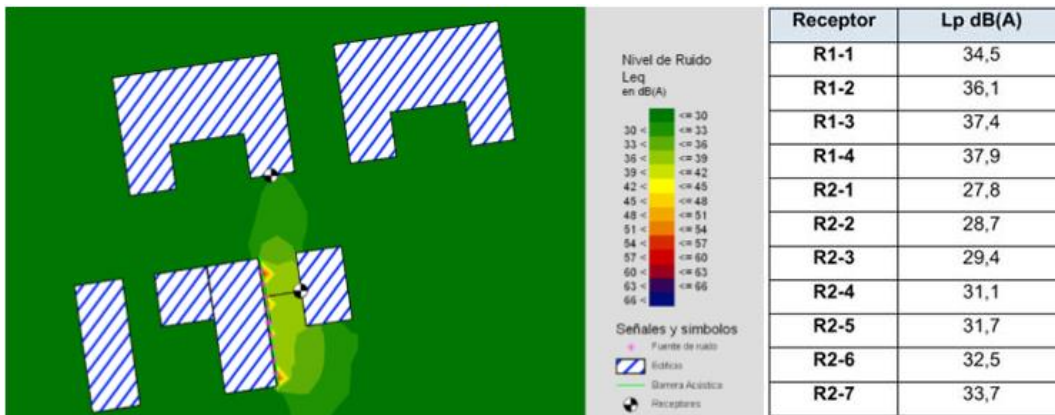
Nivel de Ruido
Leq
en dB(A)

<= 30
30 < <= 33
33 < <= 36
36 < <= 39
39 < <= 42
42 < <= 45
45 < <= 48
48 < <= 51
51 < <= 54
54 < <= 57
57 < <= 60
60 < <= 63
63 < <= 66
66 <

Señales y simbolos
Fuente de ruido
Edificio
Barrera Acústica
Receptores

| Receptor | Lp dB(A) |
|---|---|
| R1-1 | 34,5 |
| R1-2 | 36,1 |
| R1-3 | 37,4 |
| R1-4 | 37,9 |
| R2-1 | 27,8 |
| R2-2 | 28,7 |
| R2-3 | 29,4 |
| R2-4 | 31,1 |
| R2-5 | 31,7 |
| R2-6 | 32,5 |
| R2-7 | 33,7 |